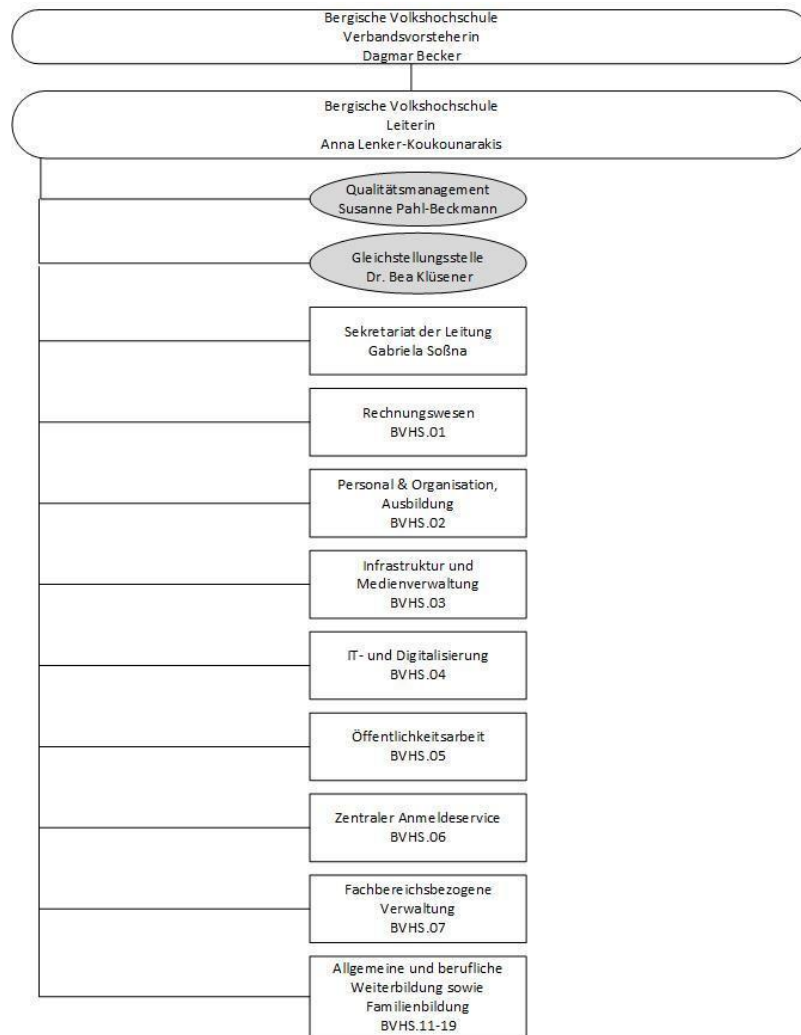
Bergische Volkshochschule
Verbandsvorsteherin
Dagmar Becker

Bergische Volkshochschule
Leiterin
Anna Lenker-Koukounarakis

Qualitätsmanagement
Susanne Pahl-Beckmann

Gleichstellungsstelle
Dr. Bea Klüsener

Sekretariat der Leitung
Gabriela Soßna

Rechnungswesen
BVHS.01

Personal & Organisation, Ausbildung
BVHS.02

Infrastruktur und Medienverwaltung
BVHS.03

IT- und Digitalisierung
BVHS.04

Öffentlichkeitsarbeit
BVHS.05

Zentraler Anmeldeservice
BVHS.06

Fachbereichsbezogene Verwaltung
BVHS.07

Allgemeine und berufliche Weiterbildung sowie Familienbildung
BVHS.11-19